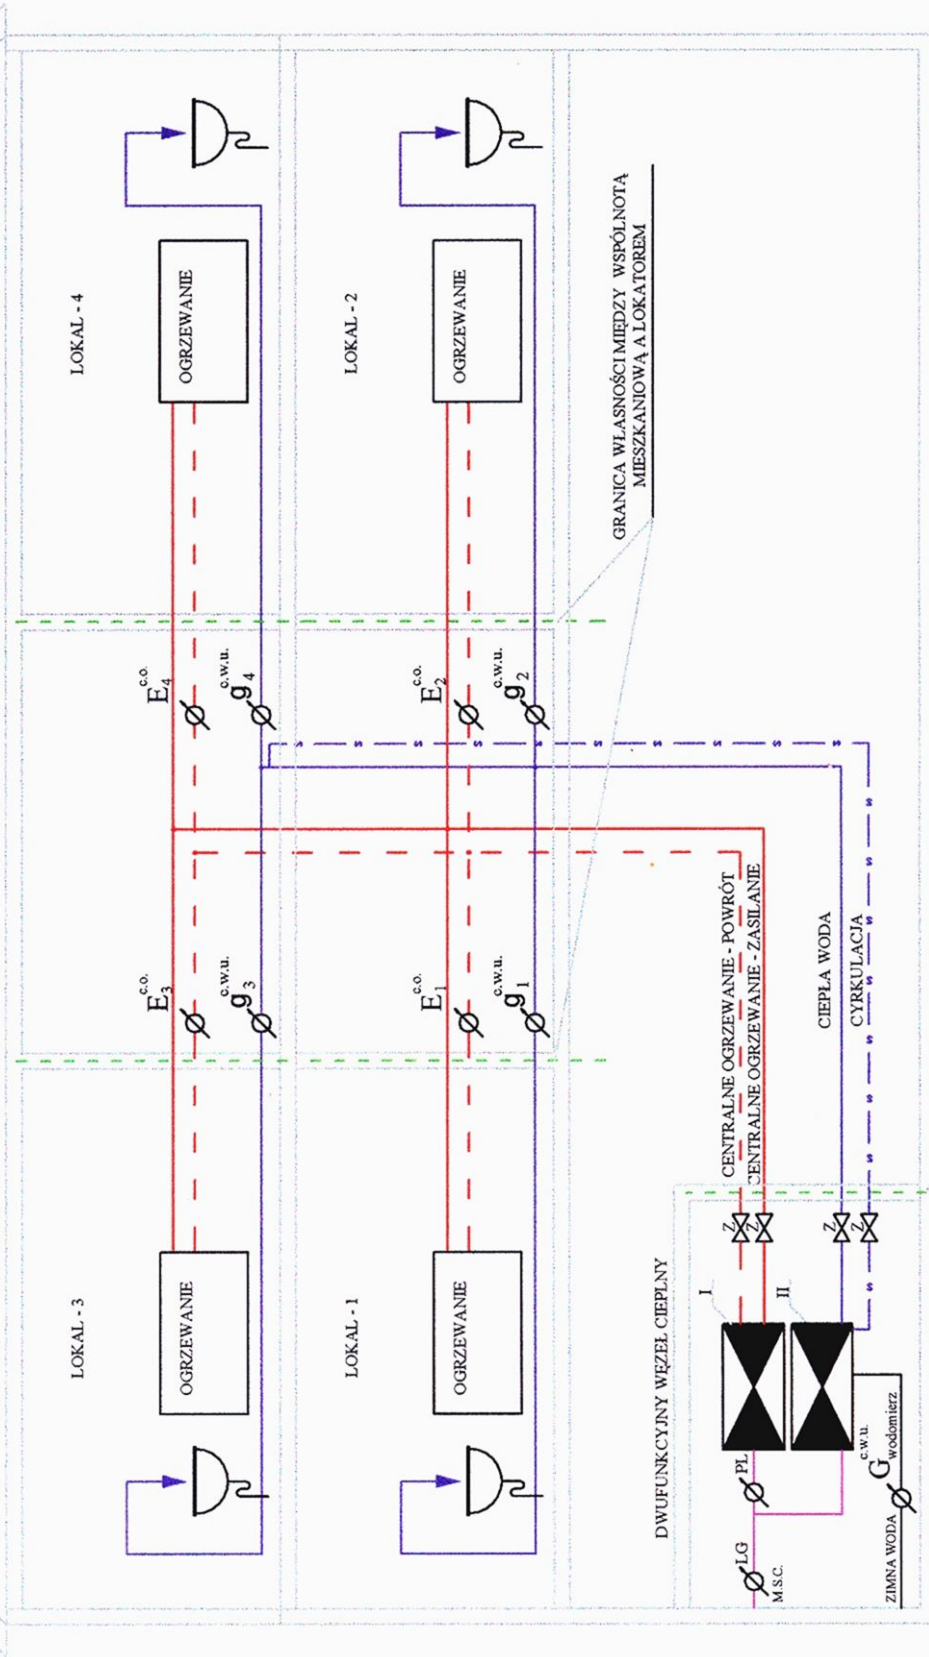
LOKAL - 4

OGRZEWANIE

LOKAL - 2

OGRZEWANIE

GRANICA WŁASNOŚCI MIĘDZY WSPÓLNOTĄ MIESZKANIOWĄ A LOKATOREM

$E_4^{c.o.}$

$g_4^{c.w.u.}$

$E_2^{c.o.}$

$g_2^{c.w.u.}$

$E_3^{c.o.}$

$g_3^{c.w.u.}$

$E_1^{c.o.}$

$g_1^{c.w.u.}$

CENTRALNE OGRZEWANIE - POWRÓT

CENTRALNE OGRZEWANIE - ZASILANIE

CIEPŁA WODA

CYRKULACJA

LOKAL - 3

OGRZEWANIE

LOKAL - 1

OGRZEWANIE

DWUFUNKCYJNY WĘZEŁ CIEPLNY

I

II

Z Z Z Z

PL

LG

M.S.C.

$G_{wodomierz}^{c.w.u.}$

ZIMNA WODA